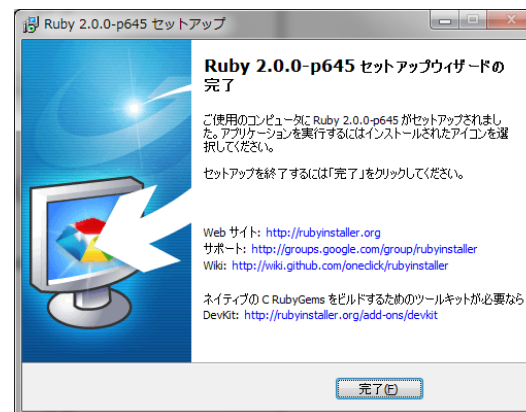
Ruby 2.0.0-p645 セットアップ

Ruby 2.0.0-p645 セットアップウィザードの完了

ご使用のコンピュータに Ruby 2.0.0-p645 がセットアップされました。アプリケーションを実行するにはインストールされたアイコンを選択してください。

セットアップを終了するには「完了」をクリックしてください。

Web サイト: http://rubyinstaller.org
サポート: http://groups.google.com/group/rubyinstaller
Wiki: http://wiki.github.com/oneclick/rubyinstaller

ネイティブの C RubyGems をビルドするためのツールキットが必要なら
DevKit: http://rubyinstaller.org/add-ons/devkit

完了(F)